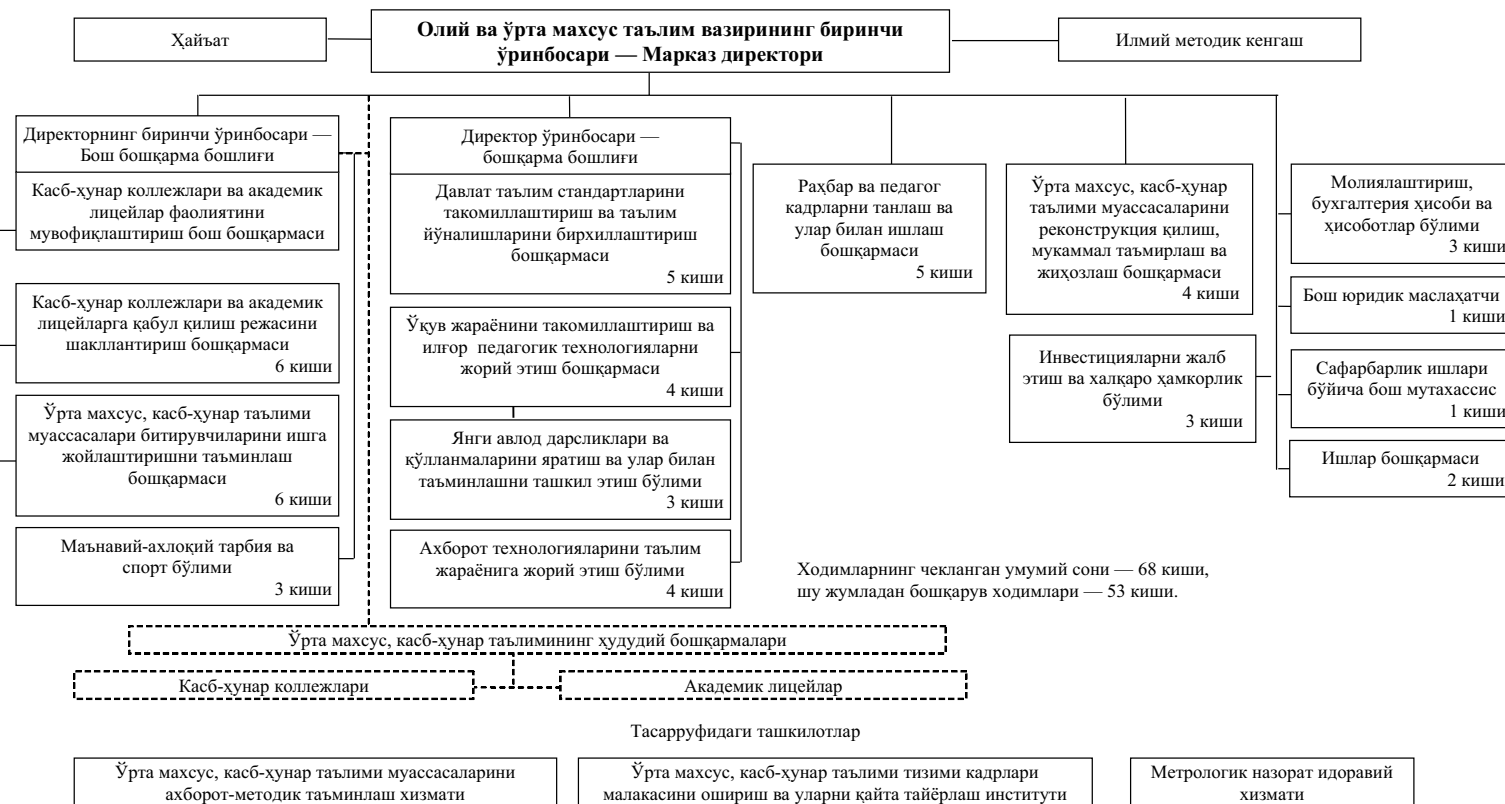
Ҳайъат

Олий ва ўрта махсус таълим вазирининг биринчи ўринбосари — Марказ директори

Илмий методик кенгаш

Директорнинг биринчи ўринбосари — Бош бошқарма бошлиғи

Касб-ҳунар коллежлари ва академик лицейлар фаолиятини мувофиқлаштириш бош бошқармаси

Касб-ҳунар коллежлари ва академик лицейларга қабул қилиш режасини шакллантириш бошқармаси
6 киши

Ўрта махсус, касб-ҳунар таълими муассасалари битирувчиларини ишга жойлаштиришни таъминлаш бошқармаси
6 киши

Маънавий-ахлоқий тарбия ва спорт бўлими
3 киши

Директор ўринбосари — бошқарма бошлиғи

Давлат таълим стандартларини такомиллаштириш ва таълим йўналишларини бирхиллаштириш бошқармаси
5 киши

Ўқув жараёнини такомиллаштириш ва илғор педагогик технологияларни жорий этиш бошқармаси
4 киши

Янги авлод дарсликлари ва қўлланмаларини яратиш ва улар билан таъминлашни ташкил этиш бўлими
3 киши

Ахборот технологияларини таълим жараёнига жорий этиш бўлими
4 киши

Раҳбар ва педагог кадрларни танлаш ва улар билан ишлаш бошқармаси
5 киши

Ўрта махсус, касб-ҳунар таълими муассасаларини реконструкция қилиш, мукаммал таъмирлаш ва жиҳозлаш бошқармаси
4 киши

Инвестицияларни жалб этиш ва халқаро ҳамкорлик бўлими
3 киши

Молиялаштириш, бухгалтерия ҳисоби ва ҳисоботлар бўлими
3 киши

Бош юридик маслаҳатчи
1 киши

Сафарбарлик ишлари бўйича бош мутахассис
1 киши

Ишлар бошқармаси
2 киши

Ходимларнинг чекланган умумий сони — 68 киши, шу жумладан бошқарув ходимлари — 53 киши.

Ўрта махсус, касб-ҳунар таълимининг ҳудудий бошқармалари

Касб-ҳунар коллежлари

Академик лицейлар

Тасарруфидаги ташкилотлар

Ўрта махсус, касб-ҳунар таълими муассасаларини ахборот-методик таъминлаш хизмати

Ўрта махсус, касб-ҳунар таълими тизими кадрлари малакасини ошириш ва уларни қайта тайёрлаш институти

Метрологик назорат идоравий хизмати